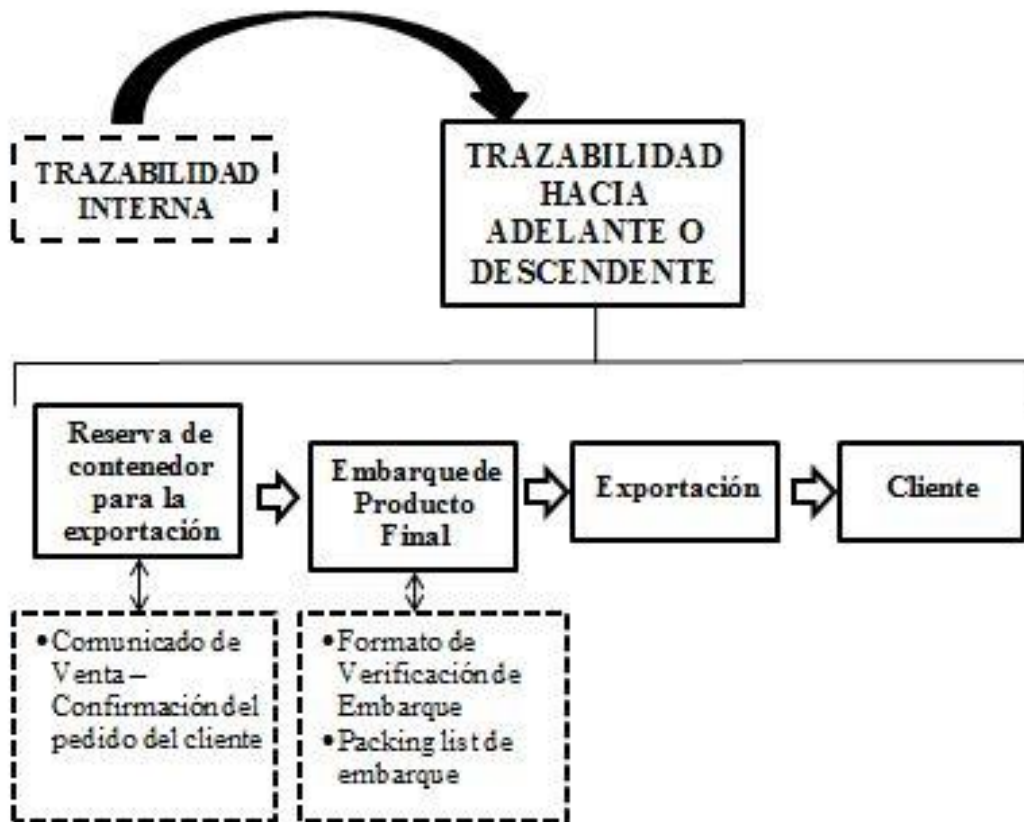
TRAZABILIDAD INTERNA

TRAZABILIDAD HACIA ADELANTE O DESCENDENTE

Reserva de contenedor para la exportación

Embarque de Producto Final

Exportación

Cliente

• Comunicado de Venta – Confirmación del pedido del cliente

• Formato de Verificación de Embarque
• Packing list de embarque